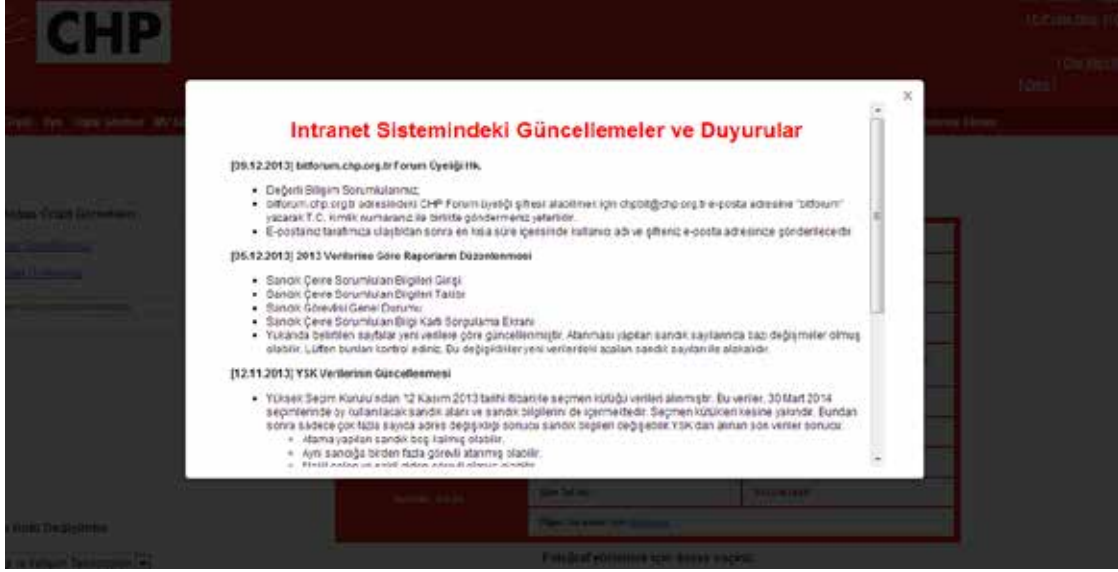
CHP

Intranet Sistemindeki Güncellemeler ve Duyurular

[20.12.2013] bitforum.chp.org.tr Forum Üyeliği Hk.

- Değerli Bilişim Sorumlularımız;
- bitforum.chp.org.tr adresindeki CHP Forum üyeliği şifresi alabilmek için chpbil@chp.org.tr e-posta adresine "bitforum" yazarak T.C. kimlik numaranız ile birlikte göndermeniz yeterlidir.
- E-postanız tarafımıza ulaştıktan sonra en kısa süre içerisinde kullanıcı adı ve şifreniz e-posta adresinize gönderilecektir.

[05.12.2013] 2013 Verilerine Göre Raporların Düzenlenmesi

- Sandık Çevre Sorumluları Bilgileri Girişi
- Sandık Çevre Sorumluları Bilgileri Tablosu
- Sandık Görevlisi Genel Durumu
- Sandık Çevre Sorumluları Bilgi Kartı Sorgulama Ekranı
- Yukarıda belirtilen sayfalar yeni verilere göre güncellenmiştir. Atanması yapılan sandık sayılarında bazı değişmeler olmuş olabilir. Lütfen bunları kontrol ediniz. Bu değişiklikler yeni verilerdeki açılan sandık sayıları ile alakalıdır.

[12.11.2013] YSK Verilerinin Güncellenmesi

- Yüksek Seçim Kurulu'ndan 12 Kasım 2013 tarihi itibariyle seçmen kütüğü verileri alınmıştır. Bu veriler, 30 Mart 2014 seçimlerinde oy kullanılacak sandık alanı ve sandık bilgilerini de içermektedir. Seçmen kütükleri kesinleşe yakındır. Bundan sonra sadece çok fazla sayıda adres değişikliği sonucu sandık bilgileri değişebilir. YSK'dan alınan son veriler sonucu:
  - Atama yapılan sandık boş kalmış olabilir.
  - Aynı sandığa birden fazla görevli atanmış olabilir.
  - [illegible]

Fotoğraf yüklemek için tıklayınız